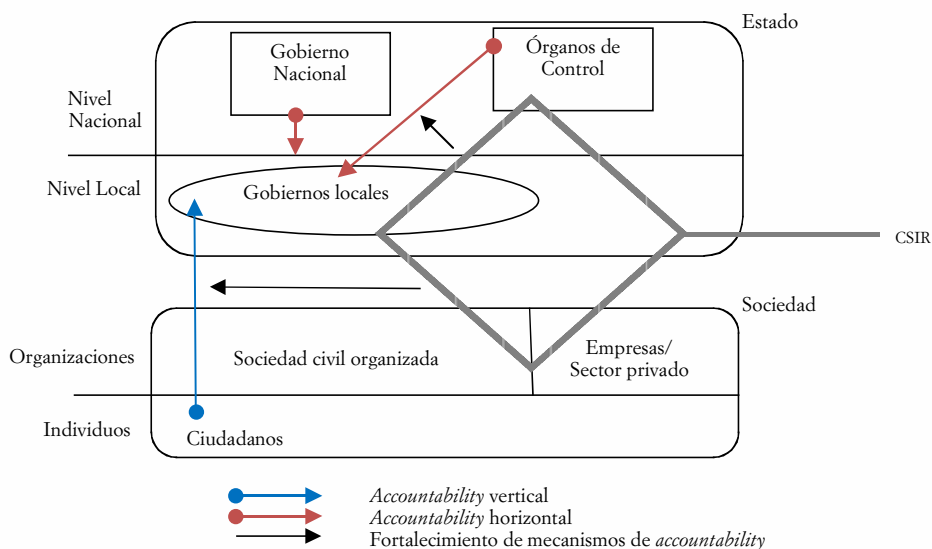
Estado

Gobierno Nacional

Órganos de Control

Nivel Nacional

Nivel Local

Gobiernos locales

CSIR

Sociedad

Organizaciones

Sociedad civil organizada

Empresas/ Sector privado

Individuos

Ciudadanos

*Accountability* vertical
*Accountability* horizontal
Fortalecimiento de mecanismos de *accountability*